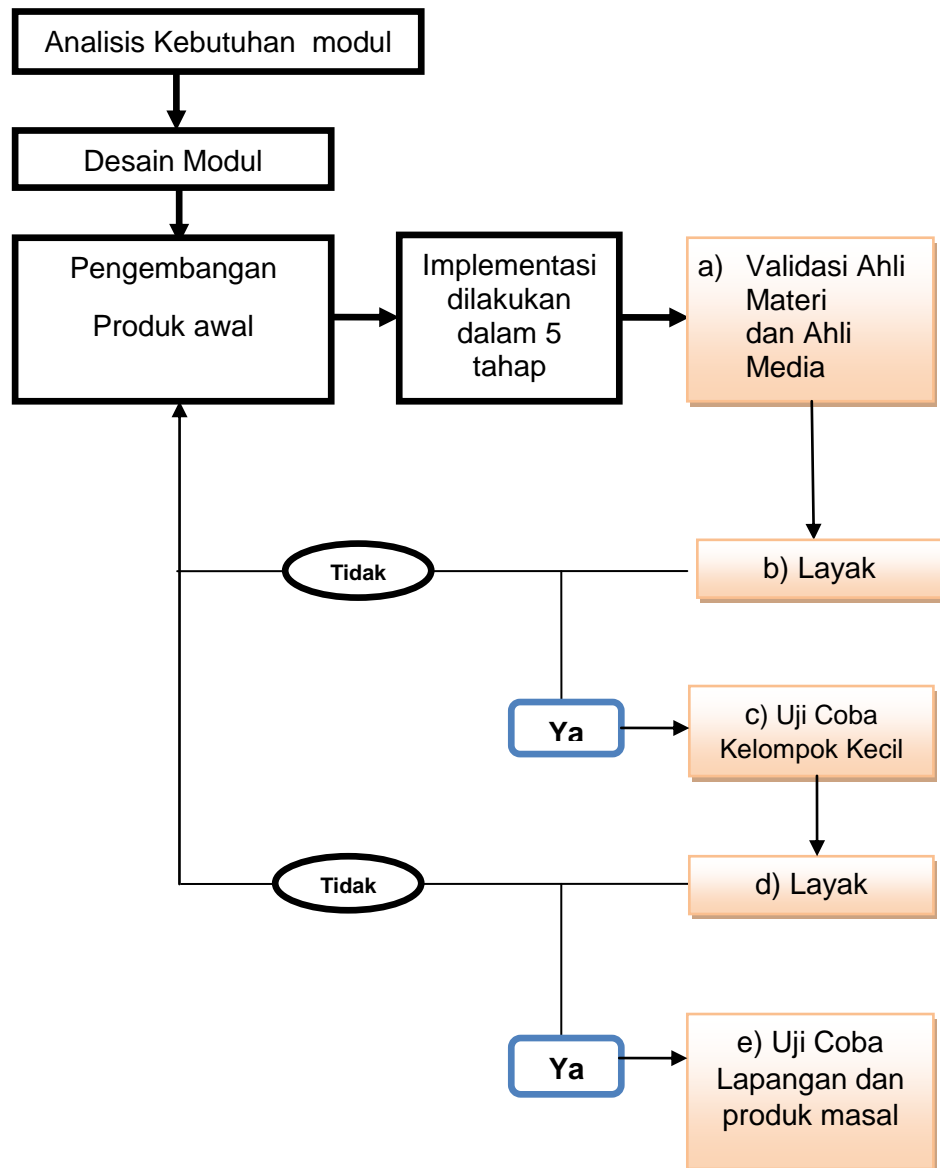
Analisis Kebutuhan  modul

Desain Modul

Pengembangan

Produk awal

Implementasi dilakukan dalam 5 tahap

a) Validasi Ahli Materi dan Ahli Media

Tidak

b) Layak

Ya

c) Uji Coba Kelompok Kecil

Tidak

d) Layak

Ya

e) Uji Coba Lapangan dan produk masal